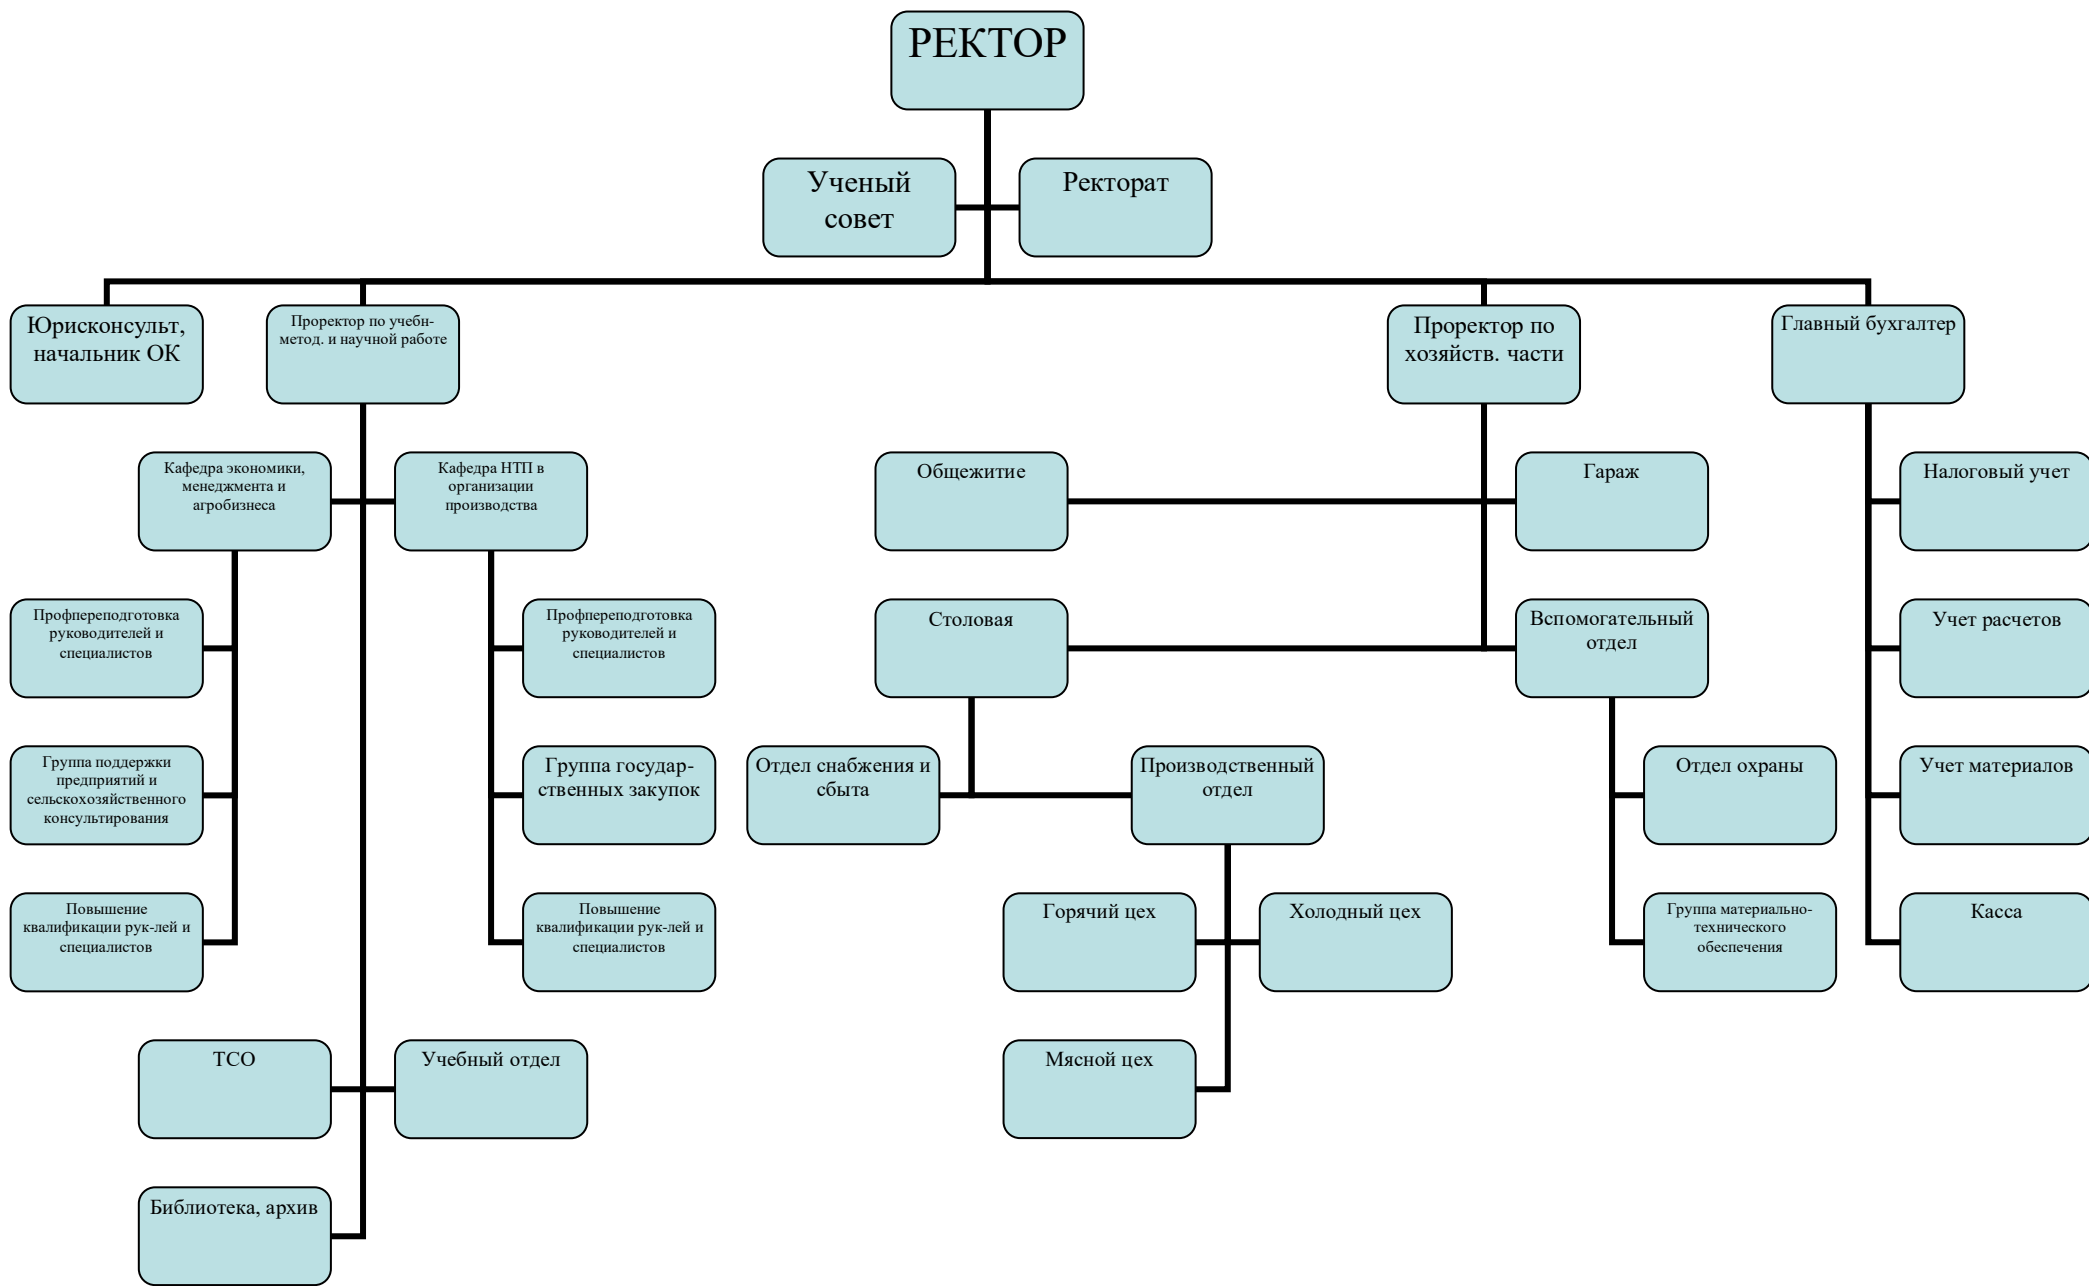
РЕКТОР

Ученый совет

Ректорат

Юрисконсульт, начальник ОК

Проректор по учебн-метод. и научной работе

Проректор по хозяйств. части

Главный бухгалтер

Кафедра экономики, менеджмента и агробизнеса

Кафедра НТП в организации производства

Профпереподготовка руководителей и специалистов

Группа поддержки предприятий и сельскохозяйственного консультирования

Повышение квалификации рук-лей и специалистов

Профпереподготовка руководителей и специалистов

Группа государственных закупок

Повышение квалификации рук-лей и специалистов

ТСО

Учебный отдел

Библиотека, архив

Общежитие

Гараж

Столовая

Вспомогательный отдел

Отдел снабжения и сбыта

Производственный отдел

Горячий цех

Холодный цех

Мясной цех

Отдел охраны

Группа материально-технического обеспечения

Налоговый учет

Учет расчетов

Учет материалов

Касса